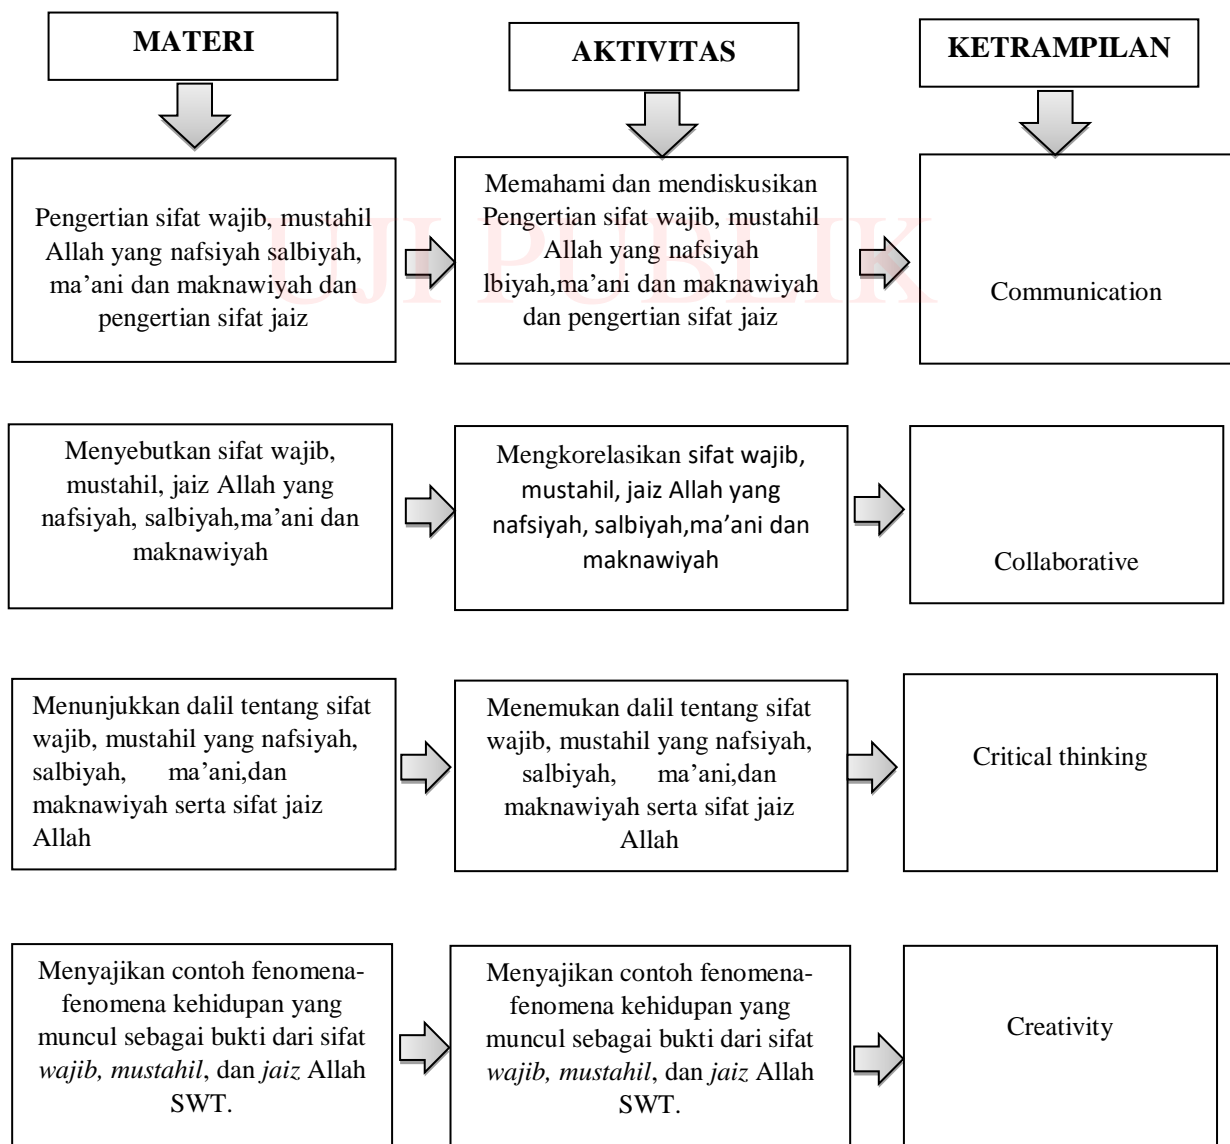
MATERI

AKTIVITAS

KETRAMPILAN

UJI PUBLIK

Pengertian sifat wajib, mustahil Allah yang nafsiyah salbiyah, ma’ani dan maknawiyah dan pengertian sifat jaiz

Memahami dan mendiskusikan Pengertian sifat wajib, mustahil Allah yang nafsiyah lbiyah,ma’ani dan maknawiyah dan pengertian sifat jaiz

Communication

Menyebutkan sifat wajib, mustahil, jaiz Allah yang nafsiyah, salbiyah,ma’ani dan maknawiyah

Mengkorelasikan sifat wajib, mustahil, jaiz Allah yang nafsiyah, salbiyah,ma’ani dan maknawiyah

Collaborative

Menunjukkan dalil tentang sifat wajib, mustahil yang nafsiyah, salbiyah, ma’ani,dan maknawiyah serta sifat jaiz Allah

Menemukan dalil tentang sifat wajib, mustahil yang nafsiyah, salbiyah, ma’ani,dan maknawiyah serta sifat jaiz Allah

Critical thinking

Menyajikan contoh fenomena-fenomena kehidupan yang muncul sebagai bukti dari sifat *wajib, mustahil*, dan *jaiz* Allah SWT.

Menyajikan contoh fenomena-fenomena kehidupan yang muncul sebagai bukti dari sifat *wajib, mustahil*, dan *jaiz* Allah SWT.

Creativity